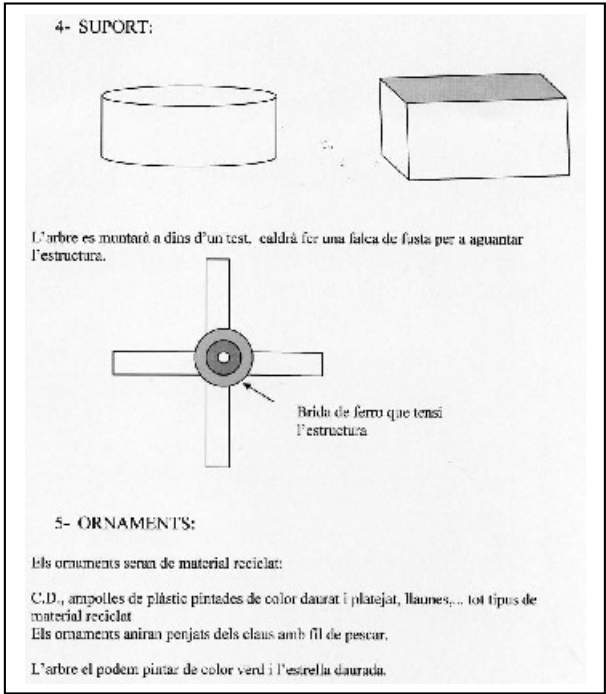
4- SUPORT:

L'arbre es montarà a dins d'un test, caldrà fer una falca de fusta per a aguantar l'estructura.

Brida de ferro que tensi l'estructura

5- ORNAMENTS:

Els ornaments seran de material reciclat:

C.D., ampolles de plàstic pintades de color daurat i platejat, llaunes,... tot tipus de material reciclat
Els ornaments aniran penjats dels claus amb fil de pescar.

L'arbre el podem pintar de color verd i l'estrella daurada.